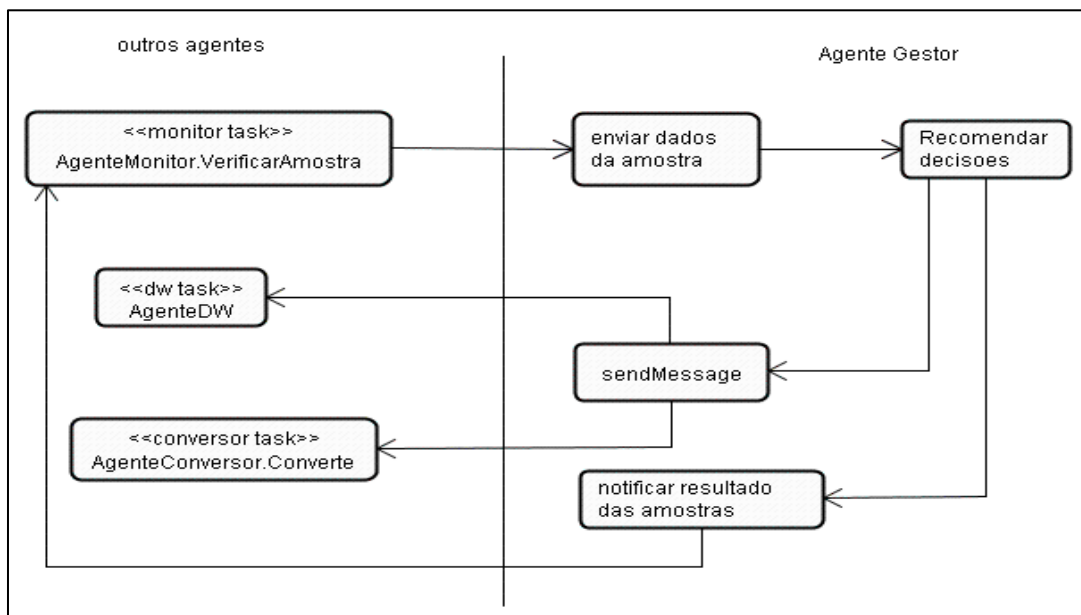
outros agentes

Agente Gestor

<<monitor task>>
AgenteMonitor.VerificarAmostra

enviar dados da amostra

Recomendar decisoes

<<dw task>>
AgenteDW

sendMessage

<<conversor task>>
AgenteConversor.Converte

notificar resultado das amostras